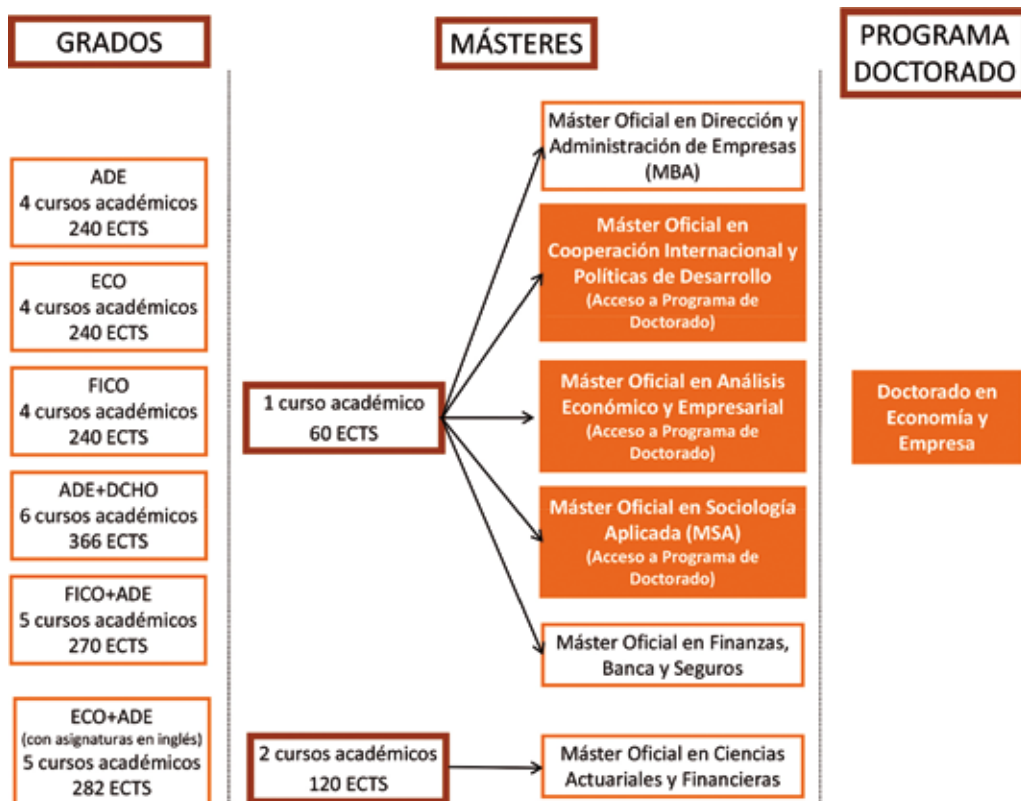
GRADOS

MÁSTERES

PROGRAMA DOCTORADO

ADE
4 cursos académicos
240 ECTS

ECO
4 cursos académicos
240 ECTS

FICO
4 cursos académicos
240 ECTS

ADE+DCHO
6 cursos académicos
366 ECTS

FICO+ADE
5 cursos académicos
270 ECTS

ECO+ADE
(con asignaturas en inglés)
5 cursos académicos
282 ECTS

1 curso académico
60 ECTS

2 cursos académicos
120 ECTS

Máster Oficial en Dirección y Administración de Empresas (MBA)

Máster Oficial en Cooperación Internacional y Políticas de Desarrollo
(Acceso a Programa de Doctorado)

Máster Oficial en Análisis Económico y Empresarial
(Acceso a Programa de Doctorado)

Máster Oficial en Sociología Aplicada (MSA)
(Acceso a Programa de Doctorado)

Máster Oficial en Finanzas, Banca y Seguros

Máster Oficial en Ciencias Actuariales y Financieras

Doctorado en Economía y Empresa